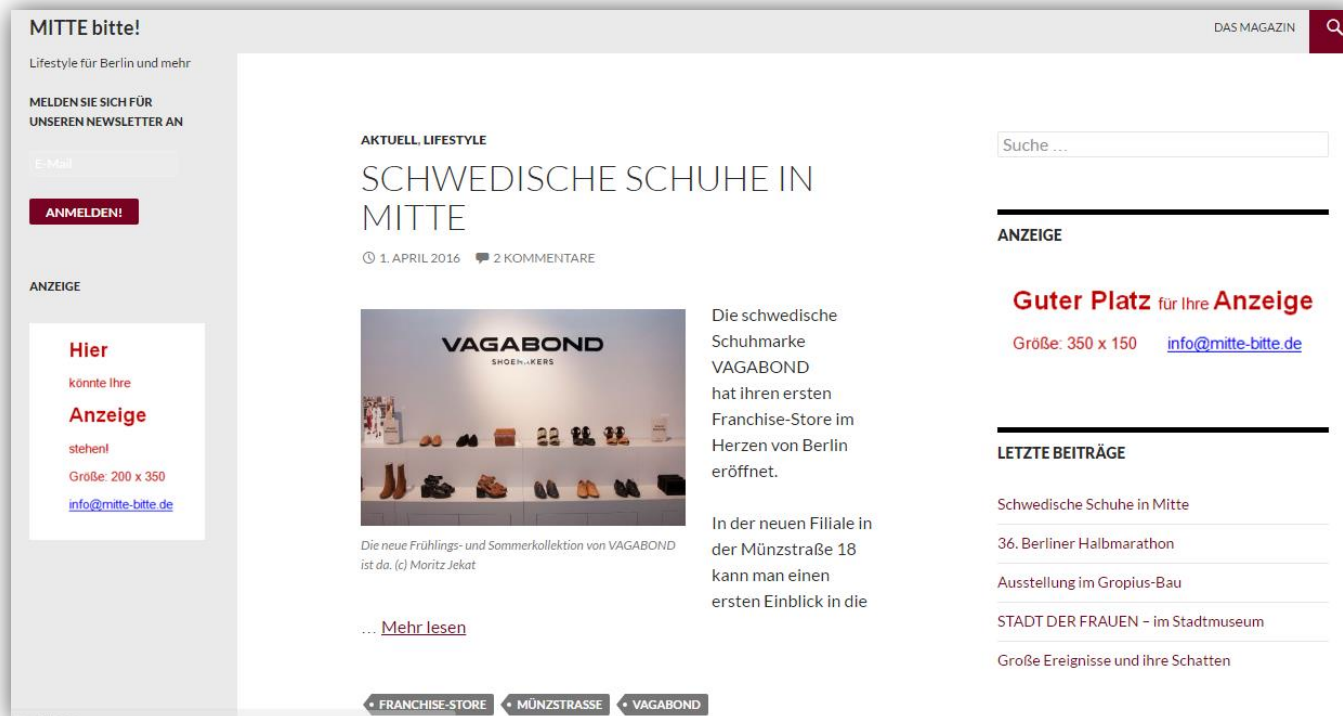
MITTE bitte!

Lifestyle für Berlin und mehr

DAS MAGAZIN

MELDEN SIE SICH FÜR UNSEREN NEWSLETTER AN

E-Mail

ANMELDEN!

ANZEIGE

Hier
könnte Ihre
Anzeige
stehen!
Größe: 200 x 350
info@mitte-bitte.de

AKTUELL, LIFESTYLE

SCHWEDISCHE SCHUHE IN MITTE

1. APRIL 2016 2 KOMMENTARE

VAGABOND
SHOEMAKERS

Die neue Frühlings- und Sommerkollektion von VAGABOND ist da. (c) Moritz Jekat

Die schwedische Schuhmarke VAGABOND hat ihren ersten Franchise-Store im Herzen von Berlin eröffnet.

In der neuen Filiale in der Münzstraße 18 kann man einen ersten Einblick in die

… Mehr lesen

FRANCHISE-STORE MÜNZSTRASSE VAGABOND

Suche …

ANZEIGE

Guter Platz für Ihre Anzeige
Größe: 350 x 150 info@mitte-bitte.de

LETZTE BEITRÄGE

Schwedische Schuhe in Mitte

36. Berliner Halbmarathon

Ausstellung im Gropius-Bau

STADT DER FRAUEN – im Stadtmuseum

Große Ereignisse und ihre Schatten